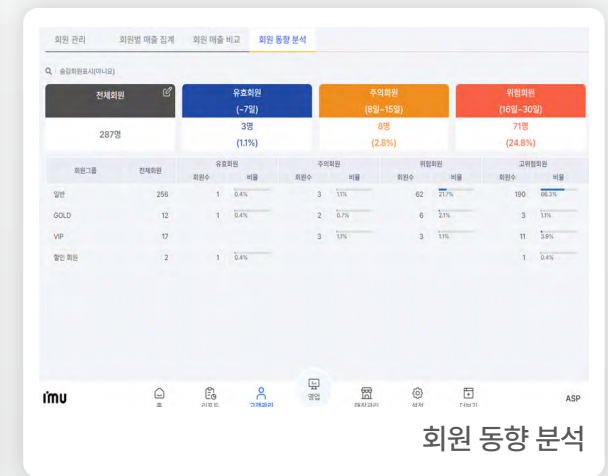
회원 관리 회원별 매출 집계 회원 매출 비교 회원 동향 분석

숨김회원표시(아니요)

| 전체회원 | 유효회원 (~7일) | 주의회원 (8일~15일) | 위험회원 (16일~30일) |
|---|---|---|---|
| 287명 | 3명 (1.1%) | 8명 (2.8%) | 71명 (24.8%) |

| 회원그룹 | 전체회원 | 유효회원 회원수 | 유효회원 비율 | 주의회원 회원수 | 주의회원 비율 | 위험회원 회원수 | 위험회원 비율 | 고위험회원 회원수 | 고위험회원 비율 |
|---|---|---|---|---|---|---|---|---|---|
| 일반 | 256 | 1 | 0.4% | 3 | 1.1% | 62 | 21.7% | 190 | 66.3% |
| GOLD | 12 | 1 | 0.4% | 2 | 0.7% | 6 | 2.1% | 3 | 1.1% |
| VIP | 17 | | | 3 | 1.1% | 3 | 1.1% | 11 | 3.9% |
| 할인 회원 | 2 | 1 | 0.4% | | | | | 1 | 0.4% |

imu 홈 리포트 고객관리 영업 매장관리 설정 더보기 ASP

회원 동향 분석